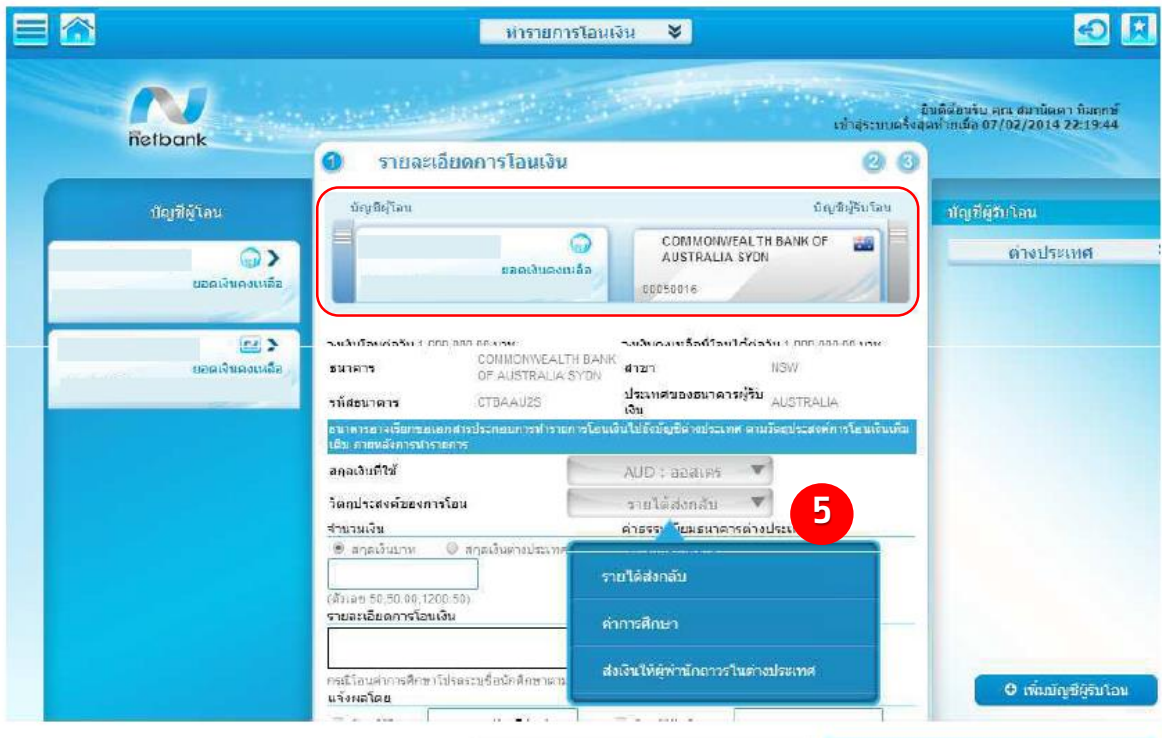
ทำรายการโอนเงิน

netbank

ยินดีต้อนรับ คุณ สมานัดดา ทิมฤกษ์
เข้าสู่ระบบครั้งสุดท้ายเมื่อ 07/02/2014 22:19:44

1 รายละเอียดการโอนเงิน 2 3

บัญชีผู้โอน

ยอดเงินคงเหลือ

ยอดเงินคงเหลือ

บัญชีผู้โอน

บัญชีผู้รับโอน

ยอดเงินคงเหลือ

COMMONWEALTH BANK OF AUSTRALIA SYDN

00050016

บัญชีผู้รับโอน

ต่างประเทศ

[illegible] 1,000,000.00 บาท

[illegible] 1,000,000.00 บาท

ธนาคาร COMMONWEALTH BANK OF AUSTRALIA SYDN

สาขา NSW

รหัสธนาคาร CTBAAU2S

ประเทศของธนาคารผู้รับเงิน AUSTRALIA

ธนาคารอาจเรียกขอเอกสารประกอบการทำรายการโอนเงินไปยังบัญชีต่างประเทศ ตามวัตถุประสงค์การโอนเงินเพิ่มเติม ภายหลังการทำรายการ

สกุลเงินที่ใช้ AUD : ออสเตร

วัตถุประสงค์ของการโอน รายได้ส่งกลับ

5

จำนวนเงิน

ค่าธรรมเนียมธนาคารต่างประเ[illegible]

สกุลเงินบาท สกุลเงินต่างประเทศ

(ตัวเลข 50,50.00,1200.50)

รายละเอียดการโอนเงิน

กรณีโอนค่าการศึกษา โปรดระบุชื่อนักศึกษาตาม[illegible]

แจ้งผลโดย

รายได้ส่งกลับ

ค่าการศึกษา

ส่งเงินให้ผู้พำนักถาวรในต่างประเทศ

เพิ่มบัญชีผู้รับโอน